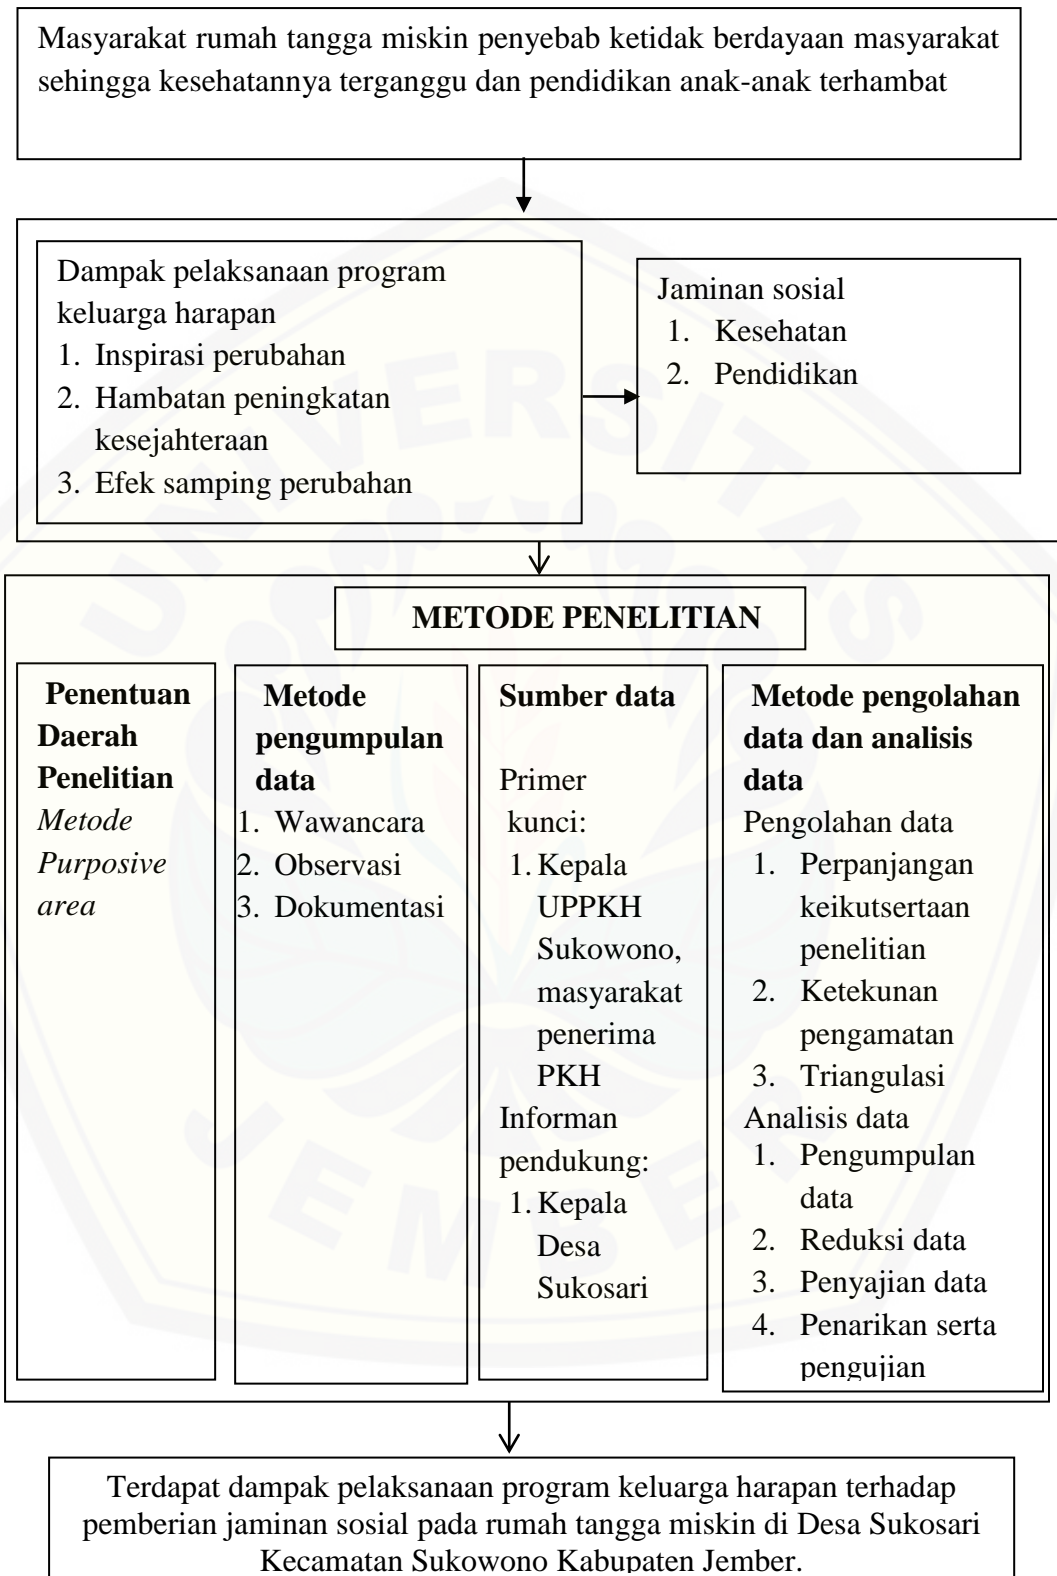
Masyarakat rumah tangga miskin penyebab ketidak berdayaan masyarakat sehingga kesehatannya terganggu dan pendidikan anak-anak terhambat

Dampak pelaksanaan program keluarga harapan
1. Inspirasi perubahan
2. Hambatan peningkatan kesejahteraan
3. Efek samping perubahan

Jaminan sosial
1. Kesehatan
2. Pendidikan

METODE PENELITIAN

Penentuan Daerah Penelitian
*Metode Purposive area*

Metode pengumpulan data
1. Wawancara
2. Observasi
3. Dokumentasi

Sumber data
Primer kunci:
1. Kepala UPPKH Sukowono, masyarakat penerima PKH
Informan pendukung:
1. Kepala Desa Sukosari

Metode pengolahan data dan analisis data
Pengolahan data
1. Perpanjangan keikutsertaan penelitian
2. Ketekunan pengamatan
3. Triangulasi
Analisis data
1. Pengumpulan data
2. Reduksi data
3. Penyajian data
4. Penarikan serta pengujian

Terdapat dampak pelaksanaan program keluarga harapan terhadap pemberian jaminan sosial pada rumah tangga miskin di Desa Sukosari Kecamatan Sukowono Kabupaten Jember.